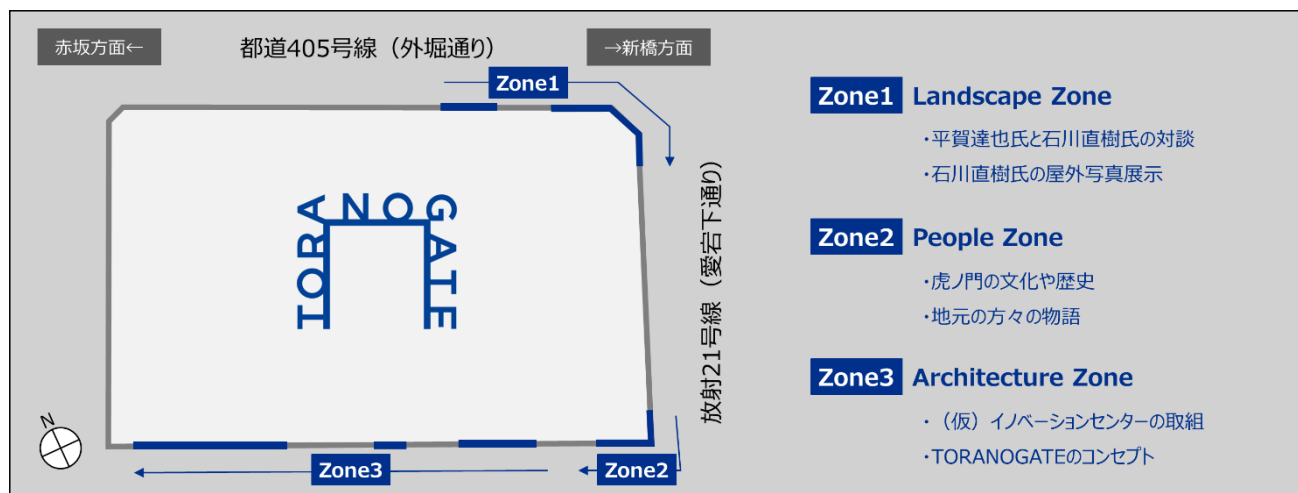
赤坂方面←

都道405号線（外堀通り）

→新橋方面

Zone1

TORANOGATE

放射21号線（愛宕下通り）

N

Zone3

Zone2

Zone1 Landscape Zone

・平賀達也氏と石川直樹氏の対談

・石川直樹氏の屋外写真展示

Zone2 People Zone

・虎ノ門の文化や歴史

・地元の方々の物語

Zone3 Architecture Zone

・（仮）イノベーションセンターの取組

・TORANOGATEのコンセプト